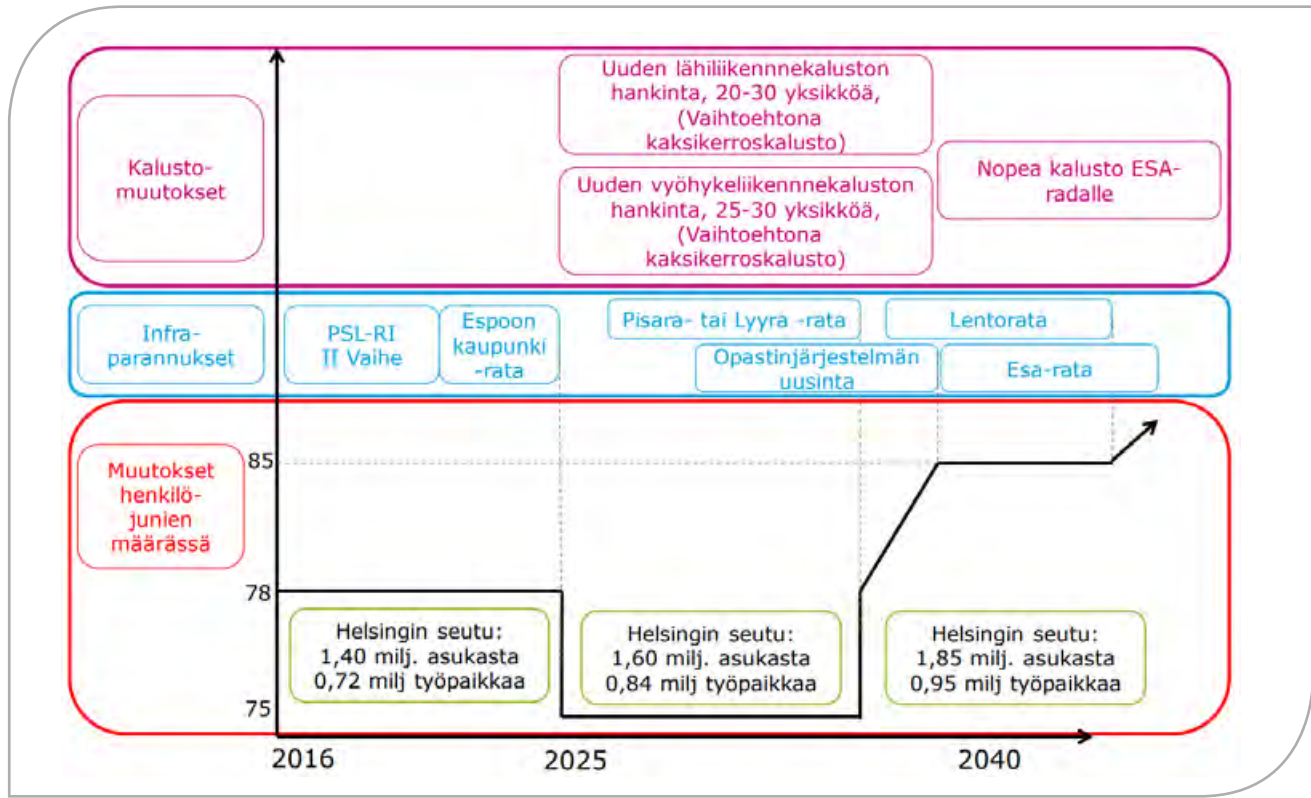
Kalusto-muutokset

Uuden lähiliikennekaluston hankinta, 20-30 yksikköä, (Vaihtoehtona kaksikerroskalusto)

Uuden vyöhykeliikennekaluston hankinta, 25-30 yksikköä, (Vaihtoehtona kaksikerroskalusto)

Nopea kalusto ESA-radalle

Infra-parannukset

PSL-RI II Vaihe

Espoon kaupunki -rata

Pisara- tai Lyyra -rata

Opastinjärjestelmän uusinta

Lentorata

Esa-rata

Muutokset henkilöjunien määrässä

85

78

75

Helsingin seutu: 1,40 milj. asukasta 0,72 milj työpaikkaa

Helsingin seutu: 1,60 milj. asukasta 0,84 milj työpaikkaa

Helsingin seutu: 1,85 milj. asukasta 0,95 milj työpaikkaa

2016

2025

2040